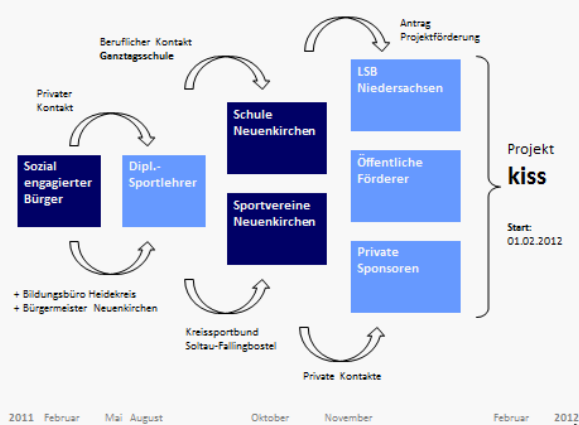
Beruflicher Kontakt
Ganztagsschule

Antrag
Projektförderung

Privater
Kontakt

Sozial engagierter Bürger

Dipl.-Sportlehrer

Schule Neuenkirchen

Sportvereine Neuenkirchen

LSB Niedersachsen

Öffentliche Förderer

Private Sponsoren

Projekt
kiss

Start:
01.02.2012

+ Bildungsbüro Heidekreis
+ Bürgermeister Neuenkirchen

Kreissportbund
Soltau-Fallingbostel

Private Kontakte

2011 Februar Mai August Oktober November Februar 2012